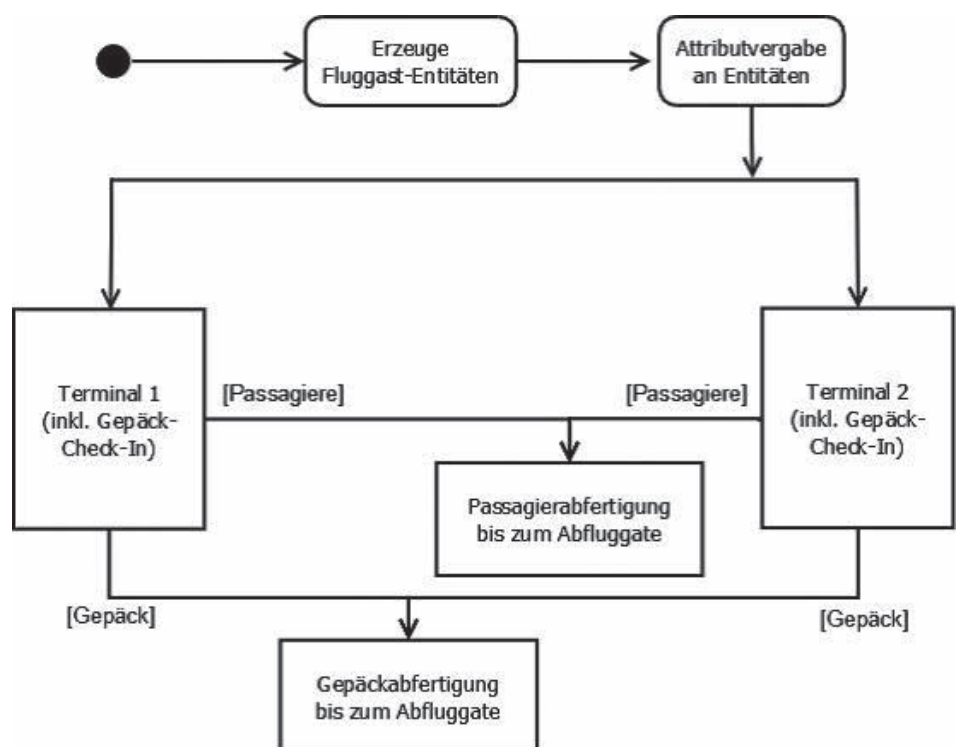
Erzeuge Fluggast-Entitäten

Attributvergabe an Entitäten

Terminal 1 (inkl. Gepäck-Check-In)

[Passagiere]

[Passagiere]

Terminal 2 (inkl. Gepäck-Check-In)

Passagierabfertigung bis zum Abfluggate

[Gepäck]

[Gepäck]

Gepäckabfertigung bis zum Abfluggate